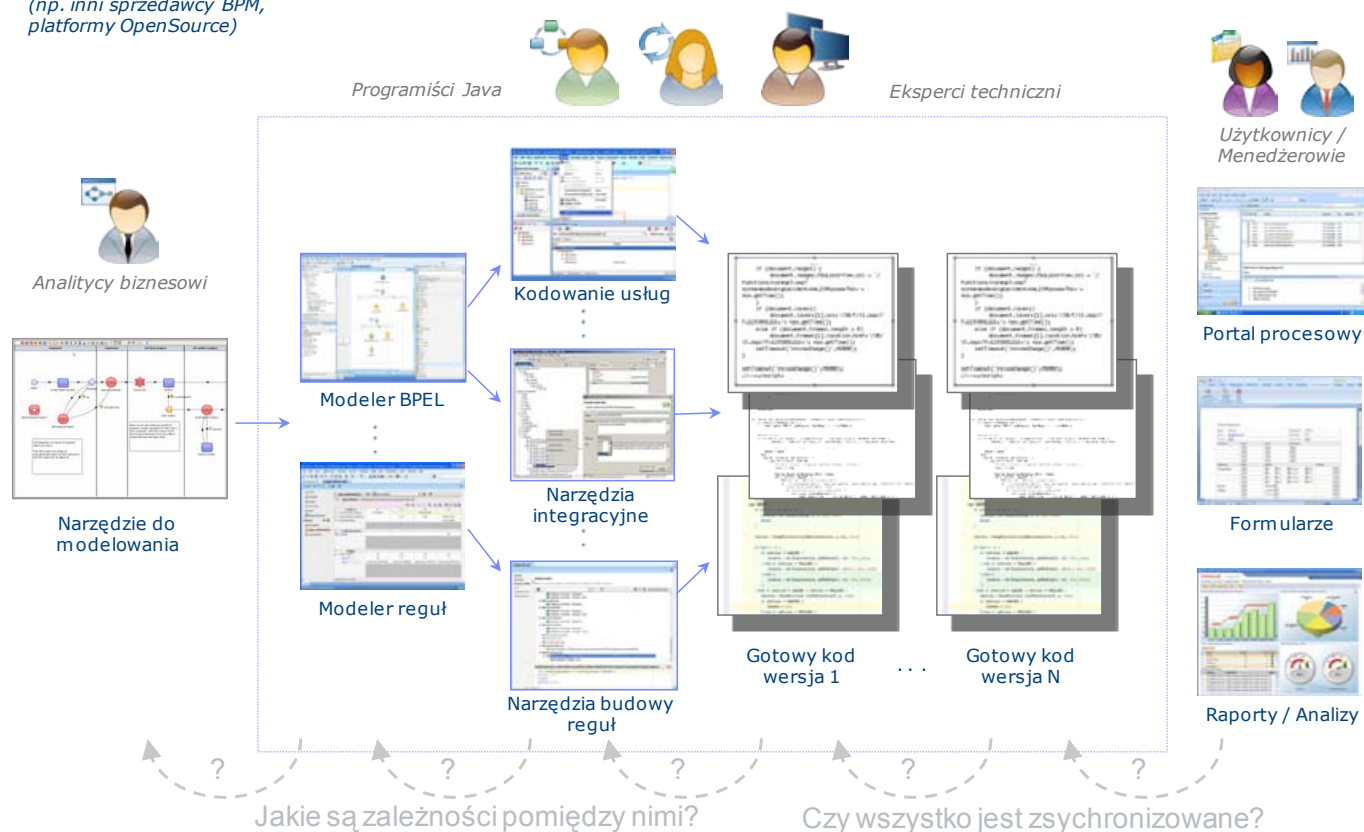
(np. inni sprzedawcy BPM, platformy OpenSource)

Programiści Java

Eksperci techniczni

Użytkownicy / Menedżerowie

Analitycy biznesowi

Kodowanie usług

Modeler BPEL

Portal procesowy

Narzędzia integracyjne

Narzędzie do modelowania

Formularze

Modeler reguł

Gotowy kod wersja 1

. . .

Gotowy kod wersja N

Narzędzia budowy reguł

Raporty / Analizy

?

?

?

?

?

Jakie są zależności pomiędzy nimi?

Czy wszystko jest zsychronizowane?